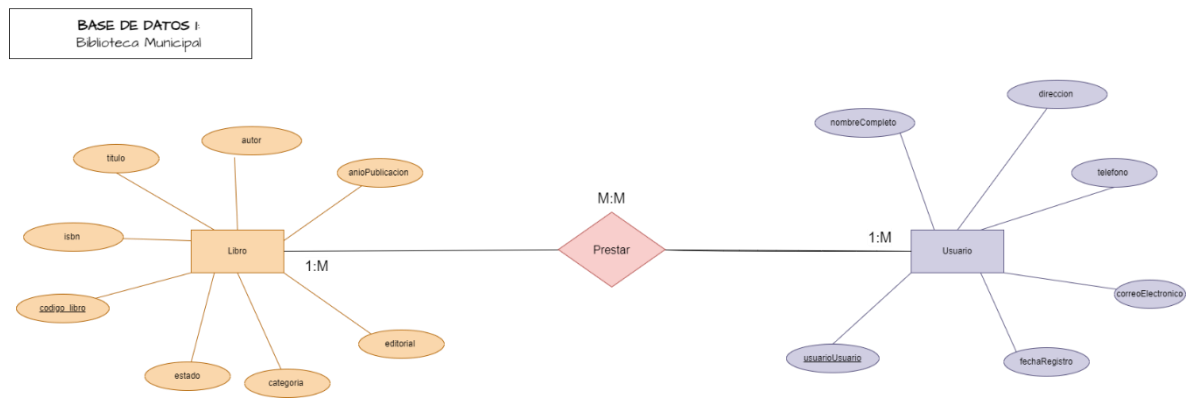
BASE DE DATOS I:
Biblioteca Municipal

autor
titulo
anioPublicacion
isbn
Libro
codigo_libro
estado
categoria
editorial

1:M

M:M
Prestar

1:M

nombreCompleto
direccion
telefono
Usuario
correoElectronico
usuarioUsuario
fechaRegistro